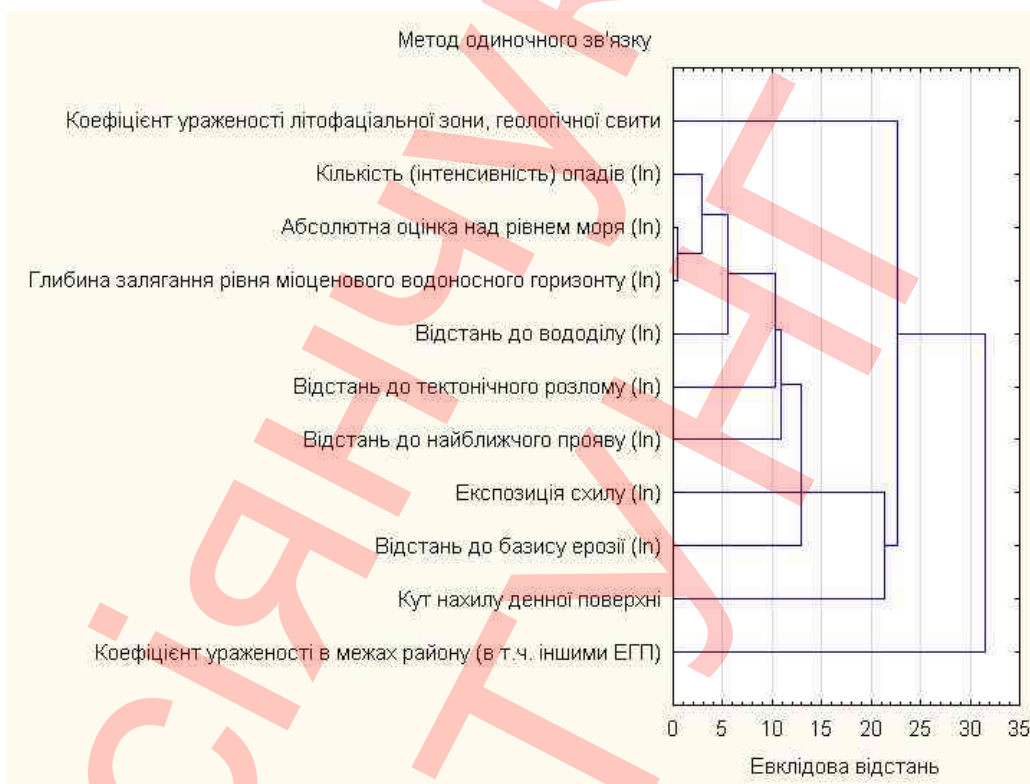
Метод одиночного зв'язку

Коефіцієнт ураженості літофаціальної зони, геологічної свити
Кількість (інтенсивність) опадів (ln)
Абсолютна оцінка над рівнем моря (ln)
Глибина залягання рівня міоценового водоносного горизонту (ln)
Відстань до вододілу (ln)
Відстань до тектонічного розлому (ln)
Відстань до найближчого прояву (ln)
Експозиція схилу (ln)
Відстань до базису ерозії (ln)
Кут нахилу денної поверхні
Коефіцієнт ураженості в межах району (в т.ч. іншими ЕГП)

0 5 10 15 20 25 30 35
Евклідова відстань